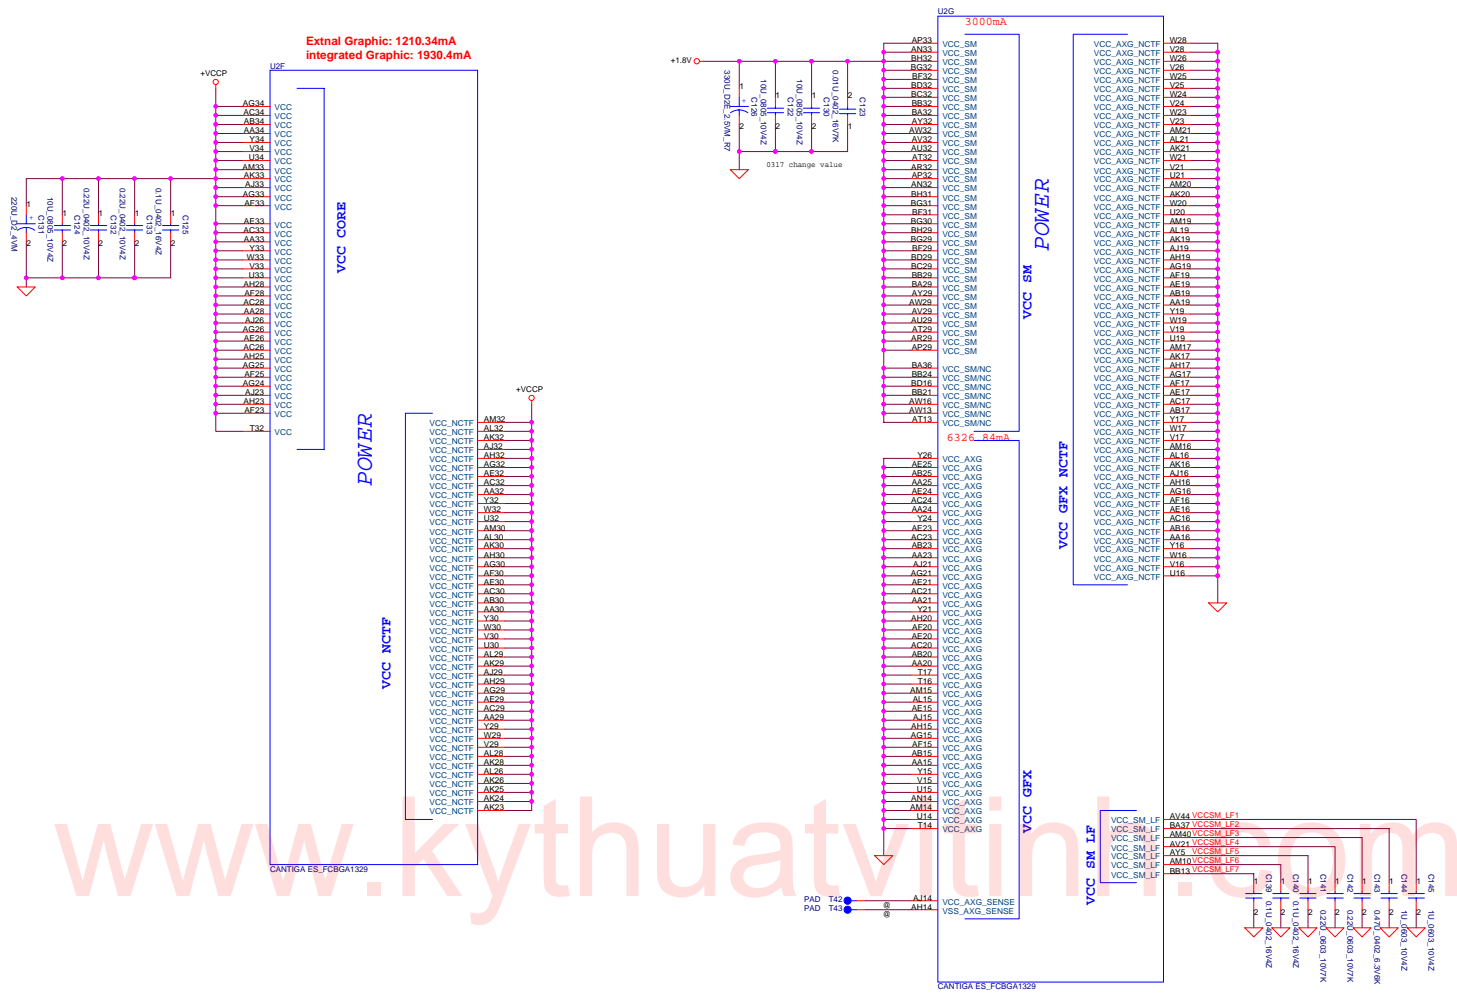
Extnal Graphic: 1210.34mA
integrated Graphic: 1930.4mA

+VCCP

U2F

AG34 VCC
AC34 VCC
AB34 VCC
AA34 VCC
Y34 VCC
V34 VCC
U34 VCC
AM33 VCC
AK33 VCC
AJ33 VCC
AG33 VCC
AF33 VCC
AE33 VCC
AC33 VCC
AA33 VCC
Y33 VCC
W33 VCC
V33 VCC
U33 VCC
AH28 VCC
AF28 VCC
AC28 VCC
AA28 VCC
AJ26 VCC
AG26 VCC
AE26 VCC
AC26 VCC
AH25 VCC
AG25 VCC
AF25 VCC
AG24 VCC
AJ23 VCC
AH23 VCC
AF23 VCC
T32 VCC

VCC CORE

POWER

220U_D2_4VM C131
10U_0805_10V4Z C124
0.22U_0402_10V4Z C132
0.22U_0402_10V4Z C133
0.1U_0402_16V4Z C125

+VCCP

VCC NCTF

VCC_NCTF AM32
VCC_NCTF AL32
VCC_NCTF AK32
VCC_NCTF AJ32
VCC_NCTF AH32
VCC_NCTF AG32
VCC_NCTF AE32
VCC_NCTF AC32
VCC_NCTF AA32
VCC_NCTF Y32
VCC_NCTF W32
VCC_NCTF U32
VCC_NCTF AM30
VCC_NCTF AL30
VCC_NCTF AK30
VCC_NCTF AH30
VCC_NCTF AG30
VCC_NCTF AF30
VCC_NCTF AE30
VCC_NCTF AC30
VCC_NCTF AB30
VCC_NCTF AA30
VCC_NCTF Y30
VCC_NCTF W30
VCC_NCTF V30
VCC_NCTF U30
VCC_NCTF AL29
VCC_NCTF AK29
VCC_NCTF AJ29
VCC_NCTF AH29
VCC_NCTF AG29
VCC_NCTF AE29
VCC_NCTF AC29
VCC_NCTF AA29
VCC_NCTF Y29
VCC_NCTF W29
VCC_NCTF V29
VCC_NCTF AL28
VCC_NCTF AK28
VCC_NCTF AL26
VCC_NCTF AK26
VCC_NCTF AK25
VCC_NCTF AK24
VCC_NCTF AK23

CANTIGA ES_FCBGA1329

+1.8V

330U_D2E_2.5VM_R7 C128
10U_0805_10V4Z C122
10U_0805_10V4Z C130
0.01U_0402_16V7K C123

0317 change value

U2G
3000mA

AP33 VCC_SM
AN33 VCC_SM
BH32 VCC_SM
BG32 VCC_SM
BF32 VCC_SM
BD32 VCC_SM
BC32 VCC_SM
BB32 VCC_SM
BA32 VCC_SM
AY32 VCC_SM
AW32 VCC_SM
AV32 VCC_SM
AU32 VCC_SM
AT32 VCC_SM
AR32 VCC_SM
AP32 VCC_SM
AN32 VCC_SM
BH31 VCC_SM
BG31 VCC_SM
BF31 VCC_SM
BG30 VCC_SM
BH29 VCC_SM
BG29 VCC_SM
BF29 VCC_SM
BD29 VCC_SM
BC29 VCC_SM
BB29 VCC_SM
BA29 VCC_SM
AY29 VCC_SM
AW29 VCC_SM
AV29 VCC_SM
AU29 VCC_SM
AT29 VCC_SM
AR29 VCC_SM
AP29 VCC_SM
BA36 VCC_SM/NC
BB24 VCC_SM/NC
BD16 VCC_SM/NC
BB21 VCC_SM/NC
AW16 VCC_SM/NC
AW13 VCC_SM/NC
AT13 VCC_SM/NC

POWER

VCC SM

6326.84mA

Y26 VCC_AXG
AE25 VCC_AXG
AB25 VCC_AXG
AA25 VCC_AXG
AE24 VCC_AXG
AC24 VCC_AXG
AA24 VCC_AXG
Y24 VCC_AXG
AE23 VCC_AXG
AC23 VCC_AXG
AB23 VCC_AXG
AA23 VCC_AXG
AJ21 VCC_AXG
AG21 VCC_AXG
AE21 VCC_AXG
AC21 VCC_AXG
AA21 VCC_AXG
Y21 VCC_AXG
AH20 VCC_AXG
AF20 VCC_AXG
AE20 VCC_AXG
AC20 VCC_AXG
AB20 VCC_AXG
AA20 VCC_AXG
T17 VCC_AXG
T16 VCC_AXG
AM15 VCC_AXG
AL15 VCC_AXG
AE15 VCC_AXG
AJ15 VCC_AXG
AH15 VCC_AXG
AG15 VCC_AXG
AF15 VCC_AXG
AB15 VCC_AXG
AA15 VCC_AXG
Y15 VCC_AXG
V15 VCC_AXG
U15 VCC_AXG
AN14 VCC_AXG
AM14 VCC_AXG
U14 VCC_AXG
T14 VCC_AXG

VCC GFX

PAD T42 AJ14 VCC_AXG_SENSE
PAD T43 AH14 VSS_AXG_SENSE

CANTIGA ES_FCBGA1329

VCC_AXG_NCTF W28
VCC_AXG_NCTF V28
VCC_AXG_NCTF W26
VCC_AXG_NCTF V26
VCC_AXG_NCTF W25
VCC_AXG_NCTF V25
VCC_AXG_NCTF W24
VCC_AXG_NCTF V24
VCC_AXG_NCTF W23
VCC_AXG_NCTF V23
VCC_AXG_NCTF AM21
VCC_AXG_NCTF AL21
VCC_AXG_NCTF AK21
VCC_AXG_NCTF W21
VCC_AXG_NCTF V21
VCC_AXG_NCTF U21
VCC_AXG_NCTF AM20
VCC_AXG_NCTF AK20
VCC_AXG_NCTF W20
VCC_AXG_NCTF U20
VCC_AXG_NCTF AM19
VCC_AXG_NCTF AL19
VCC_AXG_NCTF AK19
VCC_AXG_NCTF AJ19
VCC_AXG_NCTF AH19
VCC_AXG_NCTF AG19
VCC_AXG_NCTF AF19
VCC_AXG_NCTF AE19
VCC_AXG_NCTF AB19
VCC_AXG_NCTF AA19
VCC_AXG_NCTF Y19
VCC_AXG_NCTF W19
VCC_AXG_NCTF V19
VCC_AXG_NCTF U19
VCC_AXG_NCTF AM17
VCC_AXG_NCTF AK17
VCC_AXG_NCTF AH17
VCC_AXG_NCTF AG17
VCC_AXG_NCTF AF17
VCC_AXG_NCTF AE17
VCC_AXG_NCTF AC17
VCC_AXG_NCTF AB17
VCC_AXG_NCTF Y17
VCC_AXG_NCTF W17
VCC_AXG_NCTF V17
VCC_AXG_NCTF AM16
VCC_AXG_NCTF AL16
VCC_AXG_NCTF AK16
VCC_AXG_NCTF AJ16
VCC_AXG_NCTF AH16
VCC_AXG_NCTF AG16
VCC_AXG_NCTF AF16
VCC_AXG_NCTF AE16
VCC_AXG_NCTF AC16
VCC_AXG_NCTF AB16
VCC_AXG_NCTF AA16
VCC_AXG_NCTF Y16
VCC_AXG_NCTF W16
VCC_AXG_NCTF V16
VCC_AXG_NCTF U16

VCC GFX NCTF

VCC SM LF

VCC_SM_LF AV44 VCCSM_LF1
VCC_SM_LF BA37 VCCSM_LF2
VCC_SM_LF AM40 VCCSM_LF3
VCC_SM_LF AV21 VCCSM_LF4
VCC_SM_LF AY5 VCCSM_LF5
VCC_SM_LF AM10 VCCSM_LF6
VCC_SM_LF BB13 VCCSM_LF7

C139 0.1U_0402_16V4Z
C140 0.1U_0402_16V4Z
C141 0.22U_0603_10V7K
C142 0.22U_0603_10V7K
C143 0.47U_0402_6.3V6K
C144 1U_0603_10V4Z
C145 1U_0603_10V4Z

www.kythuatvitinh.com